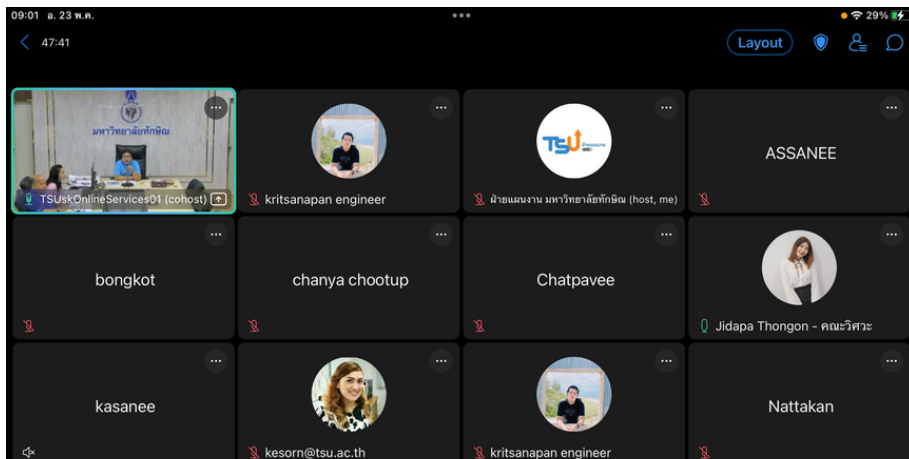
09:01 อ. 23 พ.ค.

29%

47:41

Layout

มหาวิทยาลัยทักษิณ

TSUskOnlineServices01 (cohost)

kritsanapan engineer

TSU

ฝ่ายแผนงาน มหาวิทยาลัยทักษิณ (host, me)

ASSANEE

bongkot

chanya chootup

Chatpavee

Jidapa Thongon - คณะวิศวะ

kasanee

kesorn@tsu.ac.th

kritsanapan engineer

Nattakan